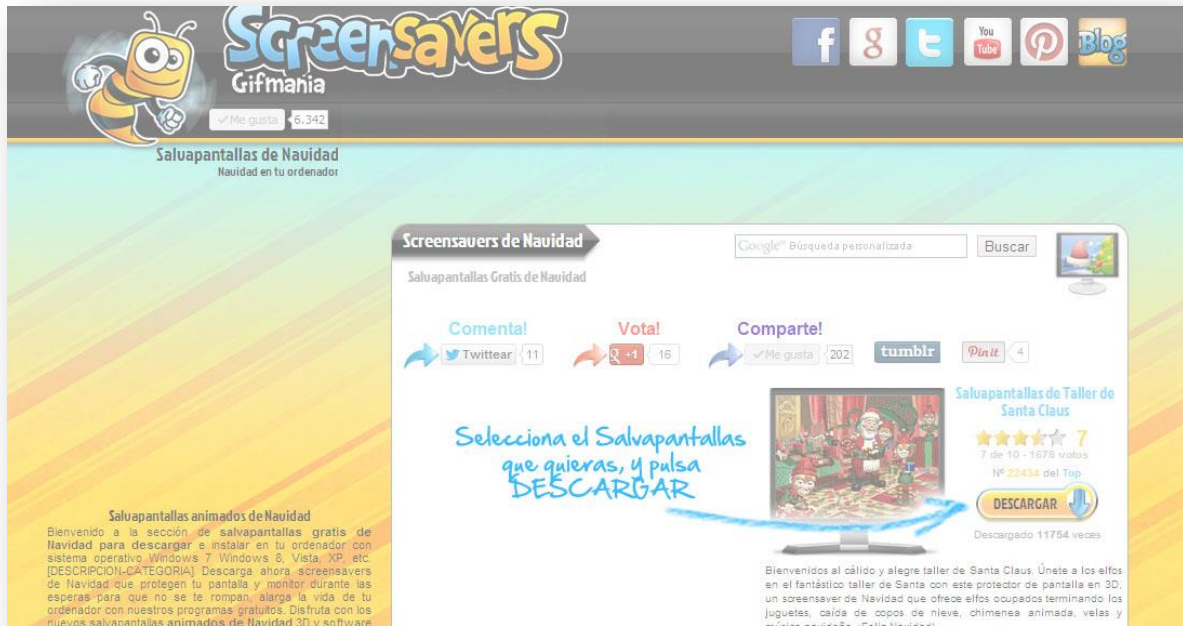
Screensavers
Gifmania
Me gusta 6.342

f 8 t You Tube P Blog

Salvapantallas de Navidad
Navidad en tu ordenador

Screensavers de Navidad
Salvapantallas Gratis de Navidad

Google™ Búsqueda personalizada
Buscar

Comenta!
Twittear 11

Vota!
+1 16

Comparte!
Me gusta 202
tumblr
Pin it 4

Selecciona el Salvapantallas que quieras, y pulsa DESCARGAR

Salvapantallas de Taller de Santa Claus
7
7 de 10 - 1678 votos
Nº 22434 del Top
DESCARGAR
Descargado 11754 veces

Bienvenidos al cálido y alegre taller de Santa Claus. Únete a los elfos en el fantástico taller de Santa con este protector de pantalla en 3D, un screensaver de Navidad que ofrece elfos ocupados terminando los juguetes, caída de copos de nieve, chimenea animada, velas y música navideña. ¡Feliz Navidad!

Salvapantallas animados de Navidad
Bienvenido a la sección de salvapantallas gratis de Navidad para descargar e instalar en tu ordenador con sistema operativo Windows 7 Windows 8, Vista, XP, etc. [DESCRIPCION-CATEGORIA] Descarga ahora screensavers de Navidad que protegen tu pantalla y monitor durante las esperas para que no se te rompan, alarga la vida de tu ordenador con nuestros programas gratuitos. Disfruta con los nuevos salvapantallas animados de Navidad 3D y software